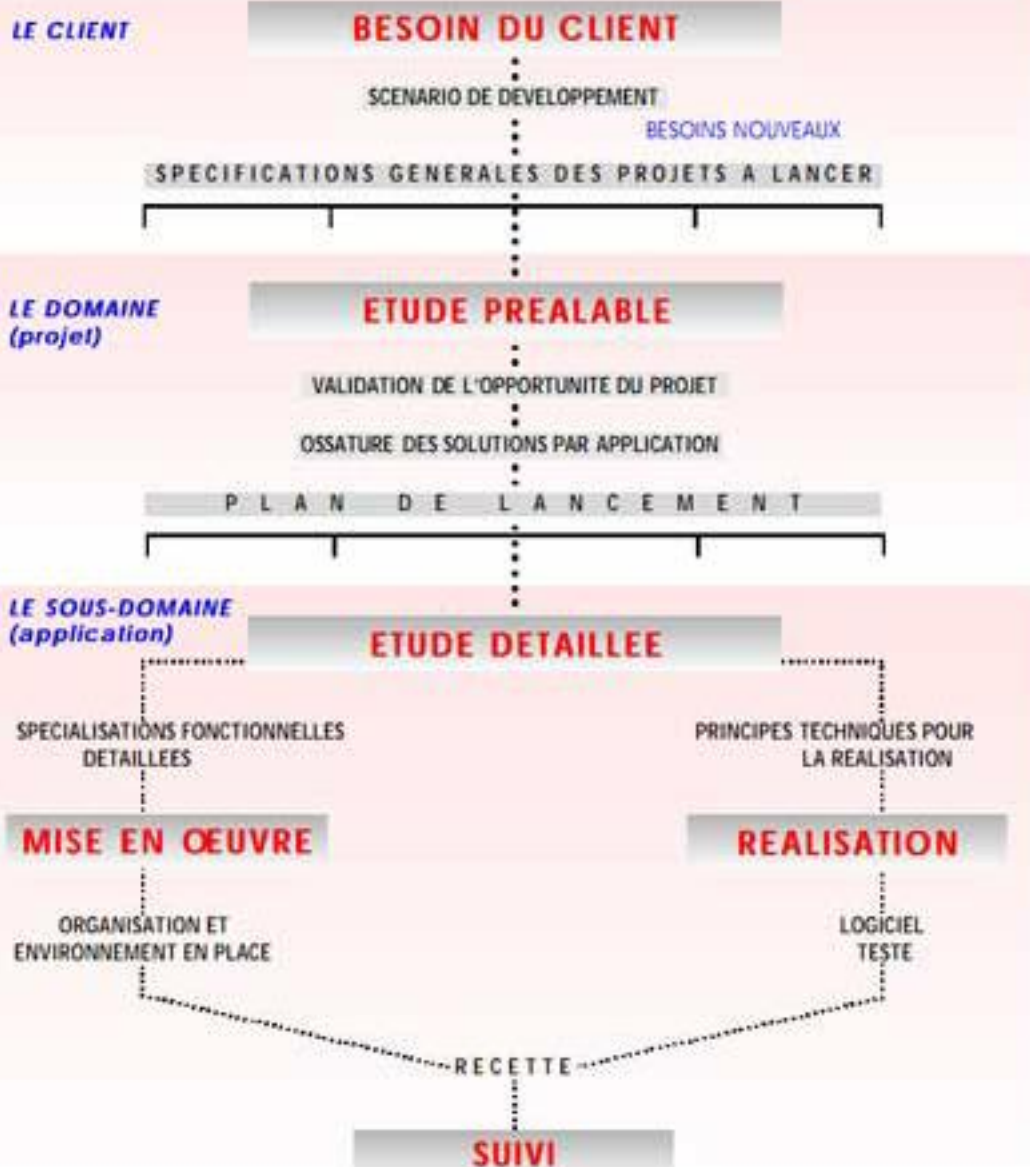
LE CLIENT

BESOIN DU CLIENT

SCENARIO DE DEVELOPPEMENT

BESOINS NOUVEAUX

SPECIFICATIONS GENERALES DES PROJETS A LANCER

LE DOMAINE (projet)

ETUDE PREALABLE

VALIDATION DE L'OPPORTUNITE DU PROJET

OSSATURE DES SOLUTIONS PAR APPLICATION

PLAN DE LANCEMENT

LE SOUS-DOMAINE (application)

ETUDE DETAILLEE

SPECIALISATIONS FONCTIONNELLES DETAILLEES

PRINCIPES TECHNIQUES POUR LA REALISATION

MISE EN ŒUVRE

REALISATION

ORGANISATION ET ENVIRONNEMENT EN PLACE

LOGICIEL TESTE

RECETTE

SUIVI